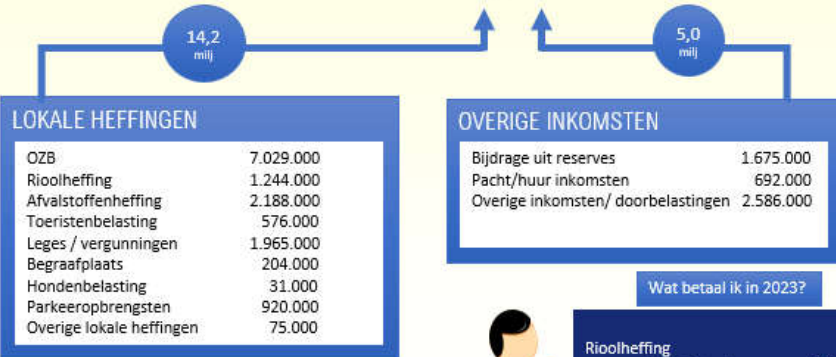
14,2
milj

5,0
milj

LOKALE HEFFINGEN

| | |
|---|---|
| OZB | 7.029.000 |
| Rioolheffing | 1.244.000 |
| Afvalstoffenheffing | 2.188.000 |
| Toeristenbelasting | 576.000 |
| Leges / vergunningen | 1.965.000 |
| Begraafplaats | 204.000 |
| Hondenbelasting | 31.000 |
| Parkeeropbrengsten | 920.000 |
| Overige lokale heffingen | 75.000 |

OVERIGE INKOMSTEN

| | |
|---|---|
| Bijdrage uit reserves | 1.675.000 |
| Pacht/huur inkomsten | 692.000 |
| Overige inkomsten/ doorbelastingen | 2.586.000 |

Wat betaal ik in 2023?

Rioolheffing